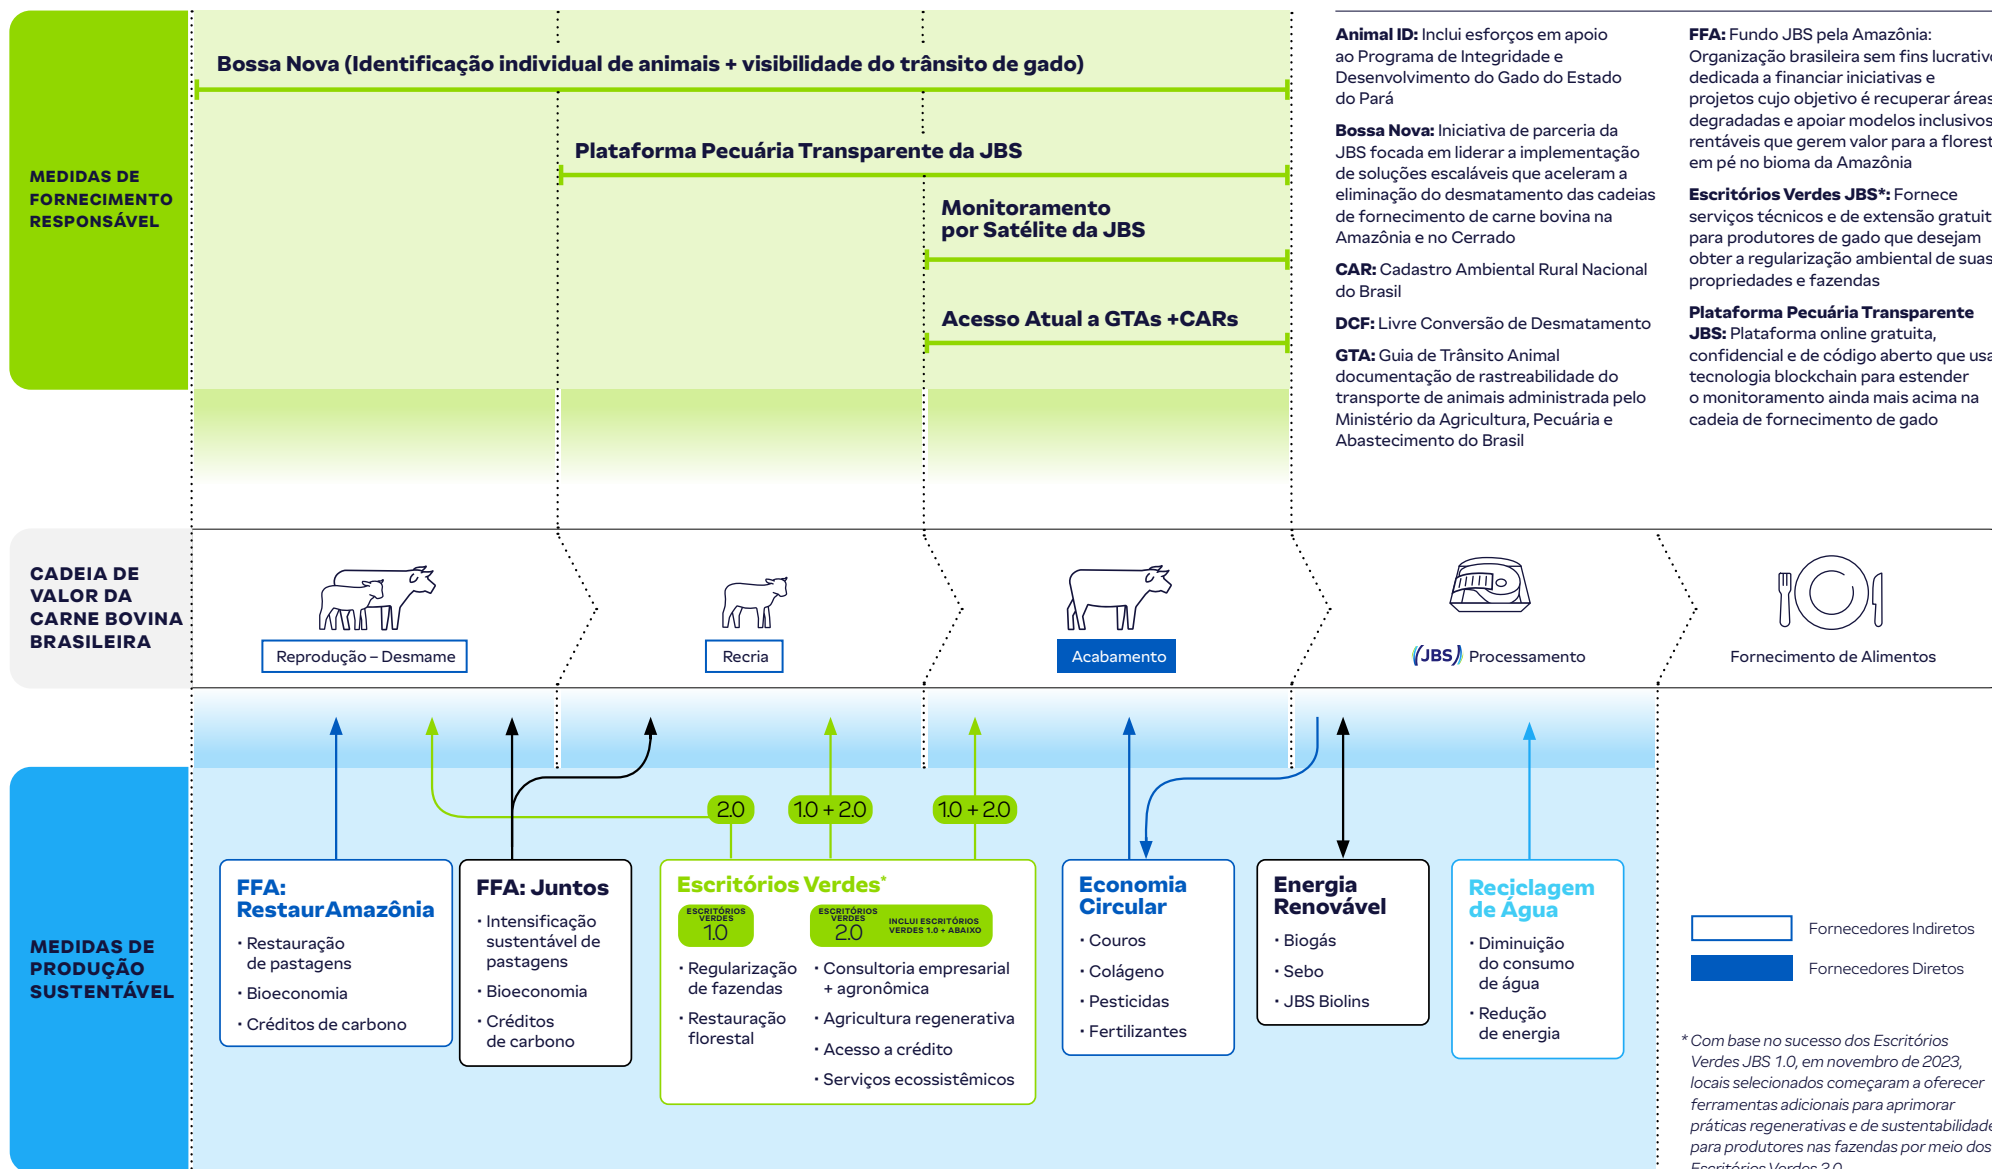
MEDIDAS DE FORNECIMENTO RESPONSÁVEL

Bossa Nova (Identificação individual de animais + visibilidade do trânsito de gado)

Plataforma Pecuária Transparente da JBS

Monitoramento por Satélite da JBS

Acesso Atual a GTAs +CARs

**Animal ID:** Inclui esforços em apoio ao Programa de Integridade e Desenvolvimento do Gado do Estado do Pará

**Bossa Nova:** Iniciativa de parceria da JBS focada em liderar a implementação de soluções escaláveis que aceleram a eliminação do desmatamento das cadeias de fornecimento de carne bovina na Amazônia e no Cerrado

**CAR:** Cadastro Ambiental Rural Nacional do Brasil

**DCF:** Livre Conversão de Desmatamento

**GTA:** Guia de Trânsito Animal documentação de rastreabilidade do transporte de animais administrada pelo Ministério da Agricultura, Pecuária e Abastecimento do Brasil

**FFA:** Fundo JBS pela Amazônia: Organização brasileira sem fins lucrativ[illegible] dedicada a financiar iniciativas e projetos cujo objetivo é recuperar área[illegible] degradadas e apoiar modelos inclusivo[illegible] rentáveis que gerem valor para a flores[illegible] em pé no bioma da Amazônia

**Escritórios Verdes JBS*:** Fornece serviços técnicos e de extensão gratui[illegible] para produtores de gado que desejam obter a regularização ambiental de sua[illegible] propriedades e fazendas

**Plataforma Pecuária Transparente JBS:** Plataforma online gratuita, confidencial e de código aberto que us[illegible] tecnologia blockchain para estender o monitoramento ainda mais acima na cadeia de fornecimento de gado

CADEIA DE VALOR DA CARNE BOVINA BRASILEIRA

Reprodução – Desmame

Recria

Acabamento

JBS Processamento

Fornecimento de Alimentos

2.0

1.0 + 2.0

1.0 + 2.0

MEDIDAS DE PRODUÇÃO SUSTENTÁVEL

FFA: RestaurAmazônia
· Restauração de pastagens
· Bioeconomia
· Créditos de carbono

FFA: Juntos
· Intensificação sustentável de pastagens
· Bioeconomia
· Créditos de carbono

Escritórios Verdes*
ESCRITÓRIOS VERDES 1.0
ESCRITÓRIOS VERDES 2.0 INCLUI ESCRITÓRIOS VERDES 1.0 + ABAIXO
· Regularização de fazendas
· Restauração florestal
· Consultoria empresarial + agronômica
· Agricultura regenerativa
· Acesso a crédito
· Serviços ecossistêmicos

Economia Circular
· Couros
· Colágeno
· Pesticidas
· Fertilizantes

Energia Renovável
· Biogás
· Sebo
· JBS Biolins

Reciclagem de Água
· Diminuição do consumo de água
· Redução de energia

Fornecedores Indiretos

Fornecedores Diretos

* Com base no sucesso dos Escritórios Verdes JBS 1.0, em novembro de 2023, locais selecionados começaram a oferecer ferramentas adicionais para aprimorar práticas regenerativas e de sustentabilidad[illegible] para produtores nas fazendas por meio dos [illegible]